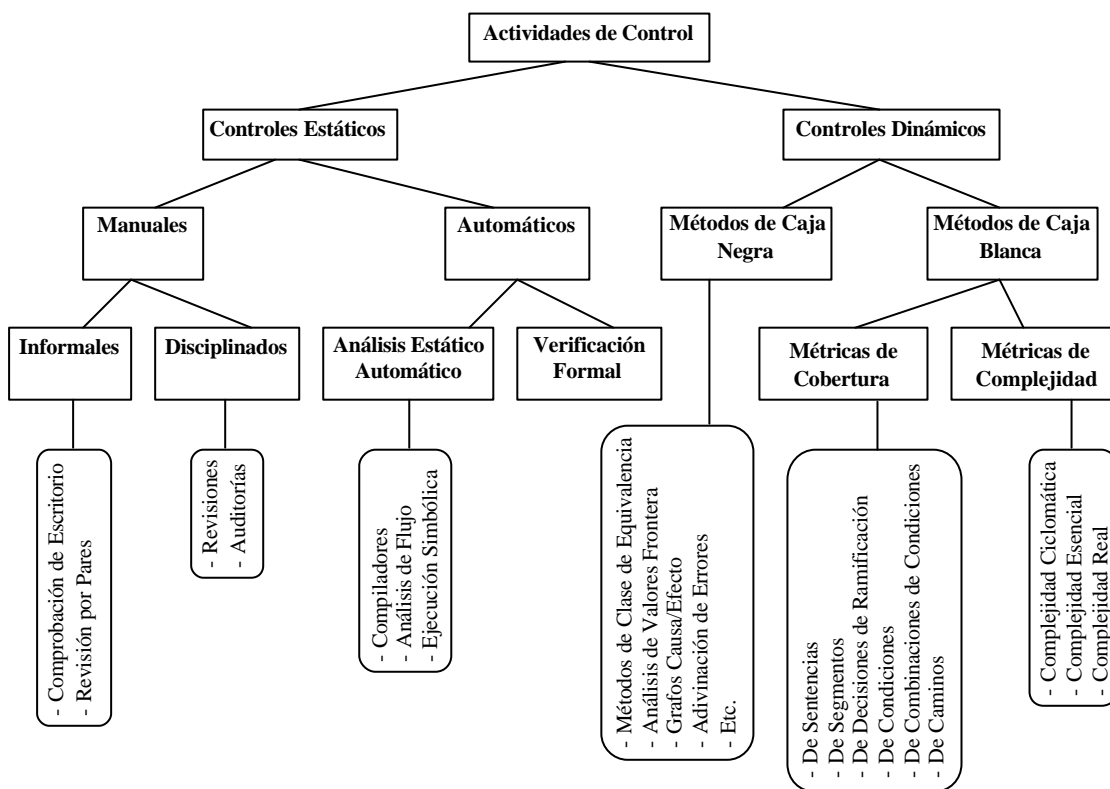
Actividades de Control

Controles Estáticos

Controles Dinámicos

Manuales

Automáticos

Métodos de Caja Negra

Métodos de Caja Blanca

Informales

Disciplinados

Análisis Estático Automático

Verificación Formal

Métricas de Cobertura

Métricas de Complejidad

- Comprobación de Escritorio
- Revisión por Pares

- Revisiones
- Auditorías

- Compiladores
- Análisis de Flujo
- Ejecución Simbólica

- Métodos de Clase de Equivalencia
- Análisis de Valores Frontera
- Grafos Causa/Efecto
- Adivinación de Errores
- Etc.

- De Sentencias
- De Segmentos
- De Decisiones de Ramificación
- De Condiciones
- De Combinaciones de Condiciones
- De Caminos

- Complejidad Ciclomática
- Complejidad Esencial
- Complejidad Real